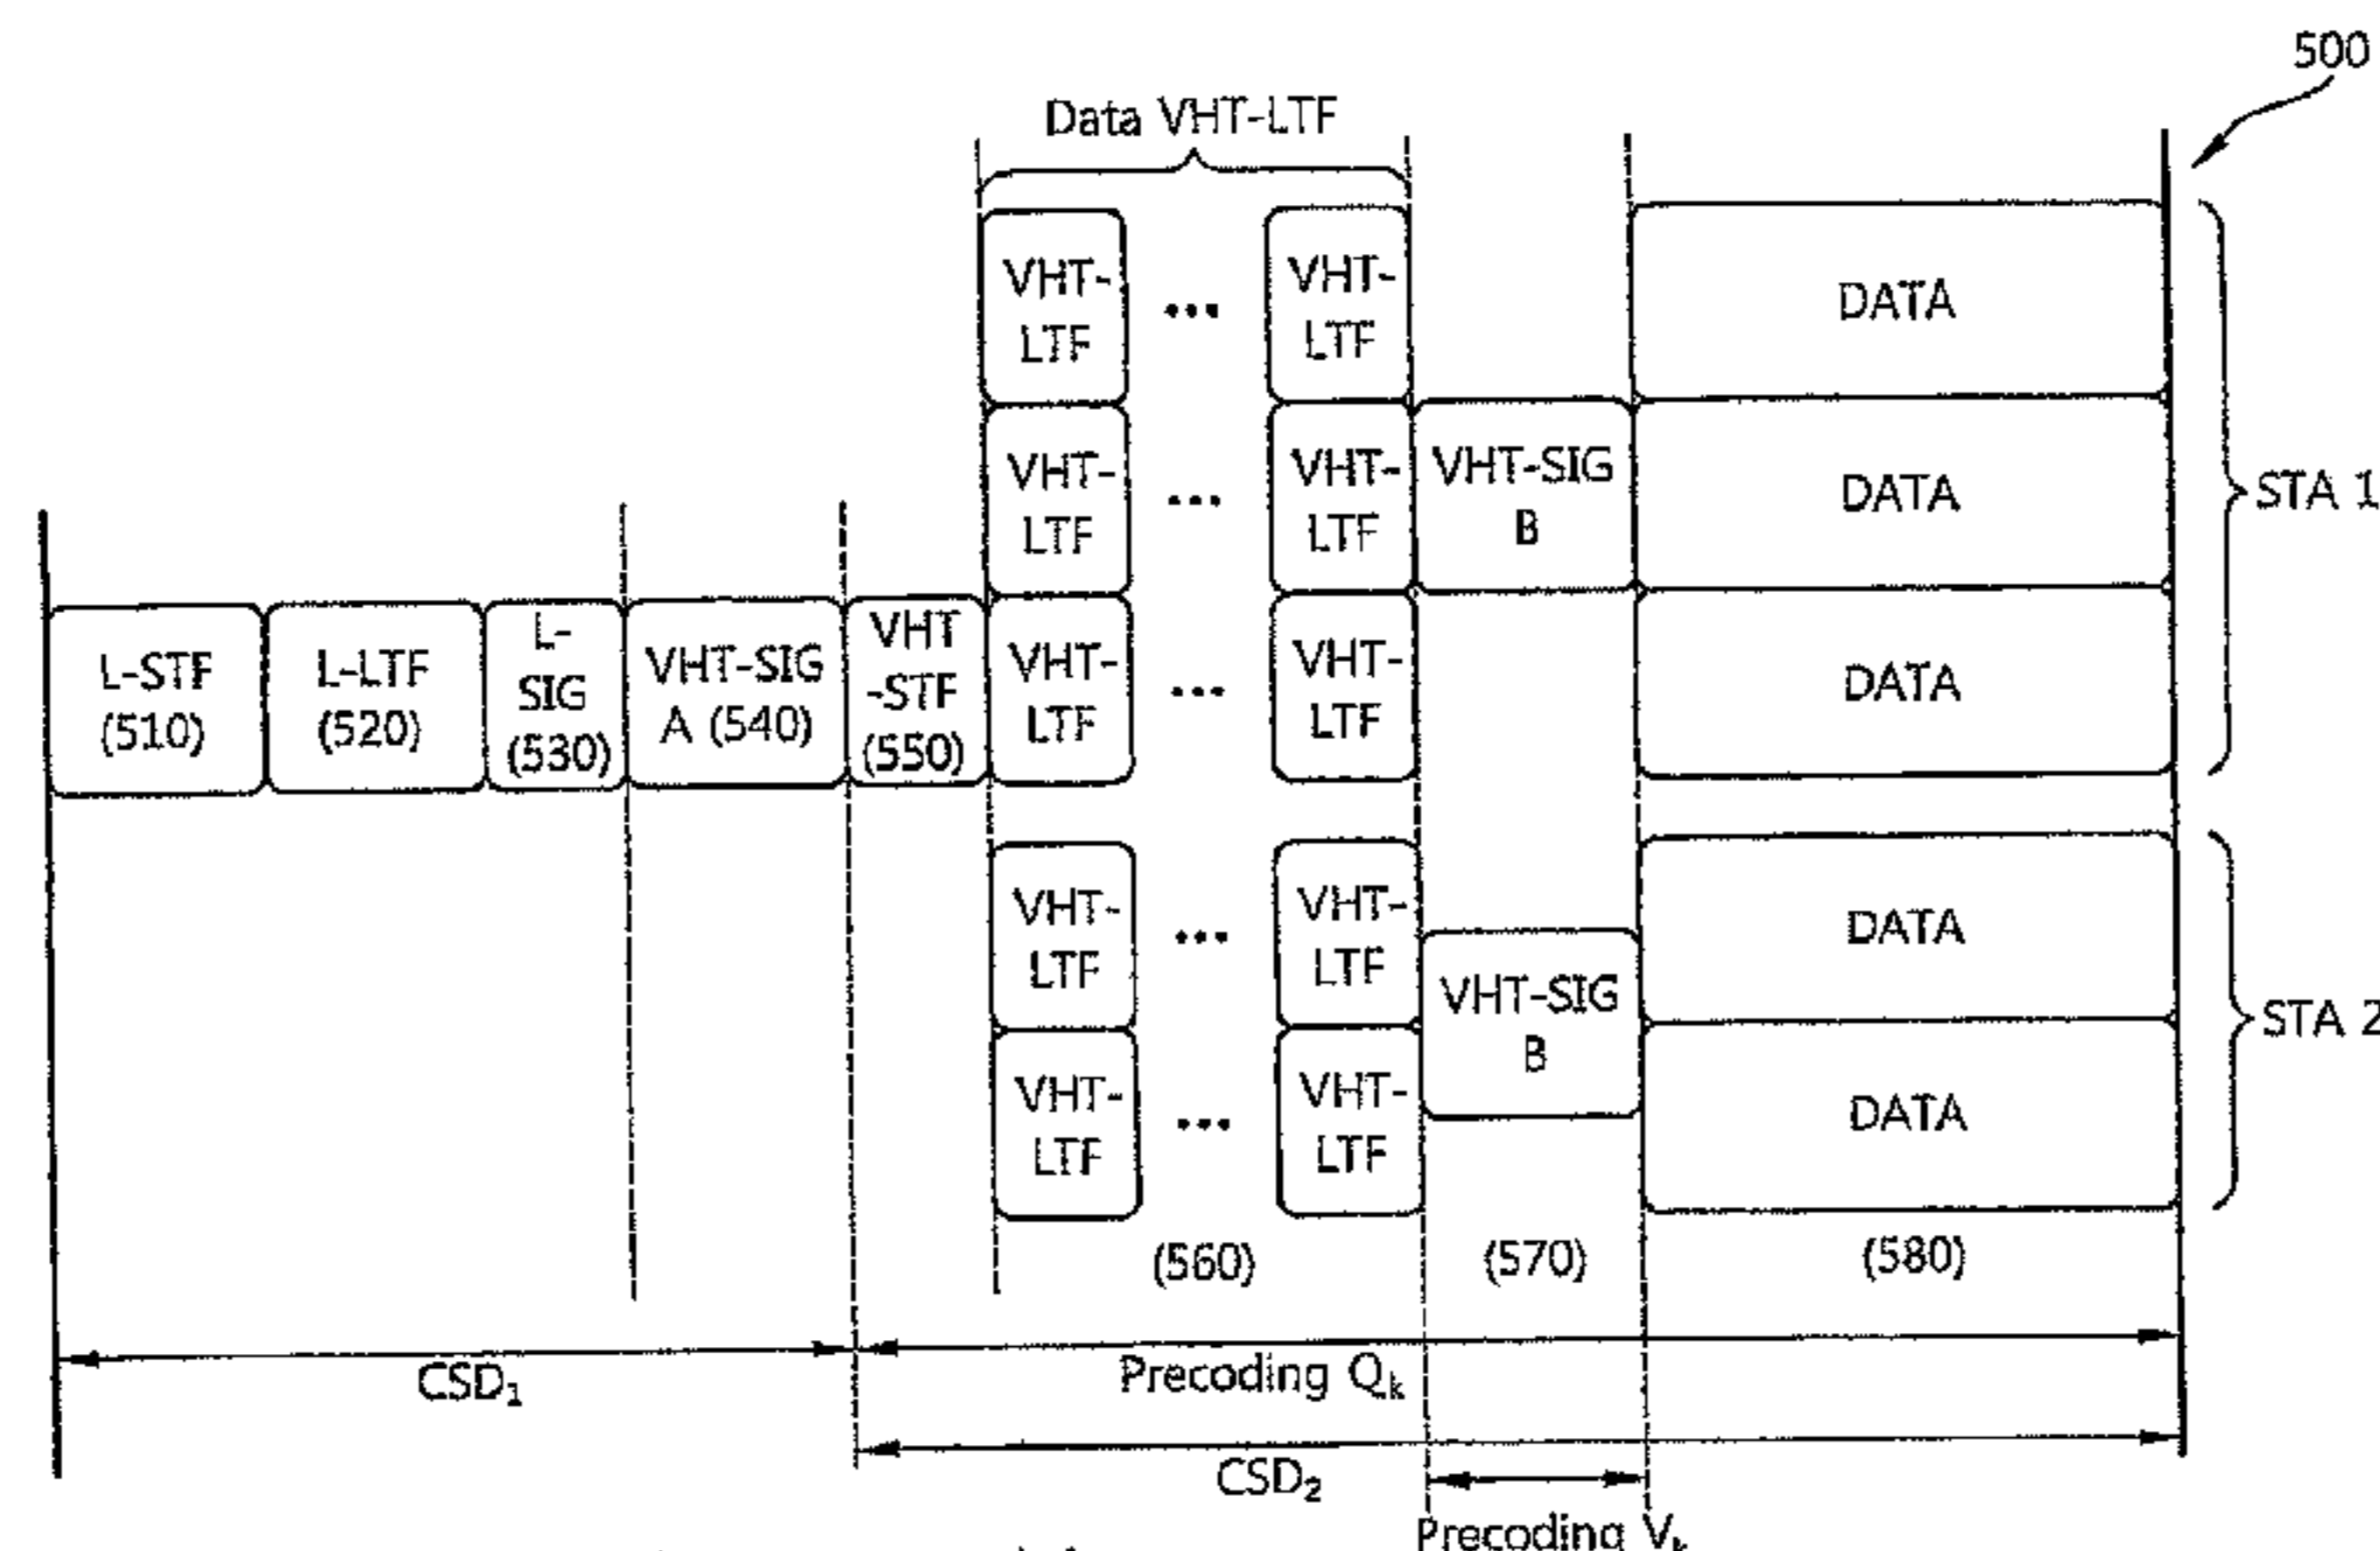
500

Data VHT-LTF

VHT-LTF ... VHT-LTF

DATA

VHT-LTF ... VHT-LTF

VHT-SIG B

DATA

STA 1

L-STF (510)

L-LTF (520)

L-SIG (530)

VHT-SIG A (540)

VHT -STF (550)

VHT-LTF ... VHT-LTF

DATA

VHT-LTF ... VHT-LTF

DATA

VHT-SIG B

STA 2

VHT-LTF ... VHT-LTF

DATA

(560)

(570)

(580)

$CSD_1$

Precoding $Q_k$

$CSD_2$

Precoding $V_k$